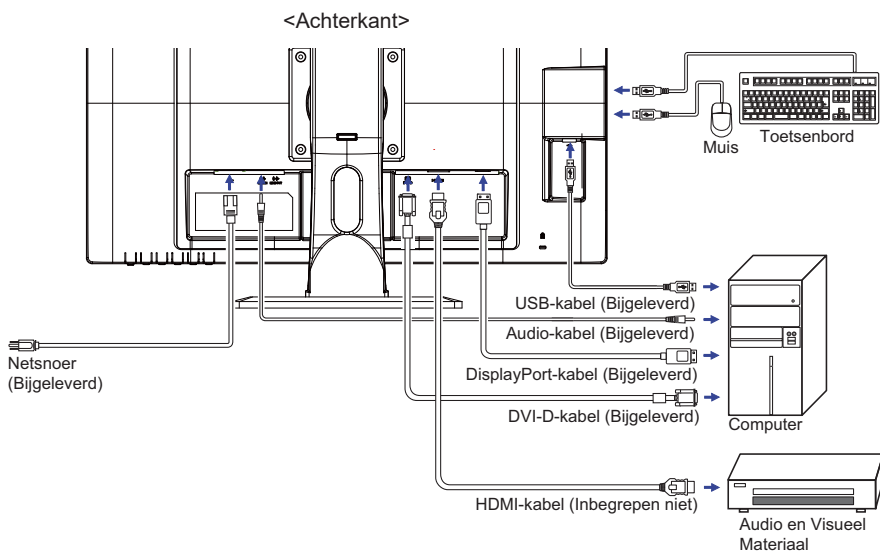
<Achterkant>

Toetsenbord

Muis

USB-kabel (Bijgeleverd)

Audio-kabel (Bijgeleverd)

Netsnoer (Bijgeleverd)

DisplayPort-kabel (Bijgeleverd)

DVI-D-kabel (Bijgeleverd)

Computer

HDMI-kabel (Inbegrepen niet)

Audio en Visueel Materiaal